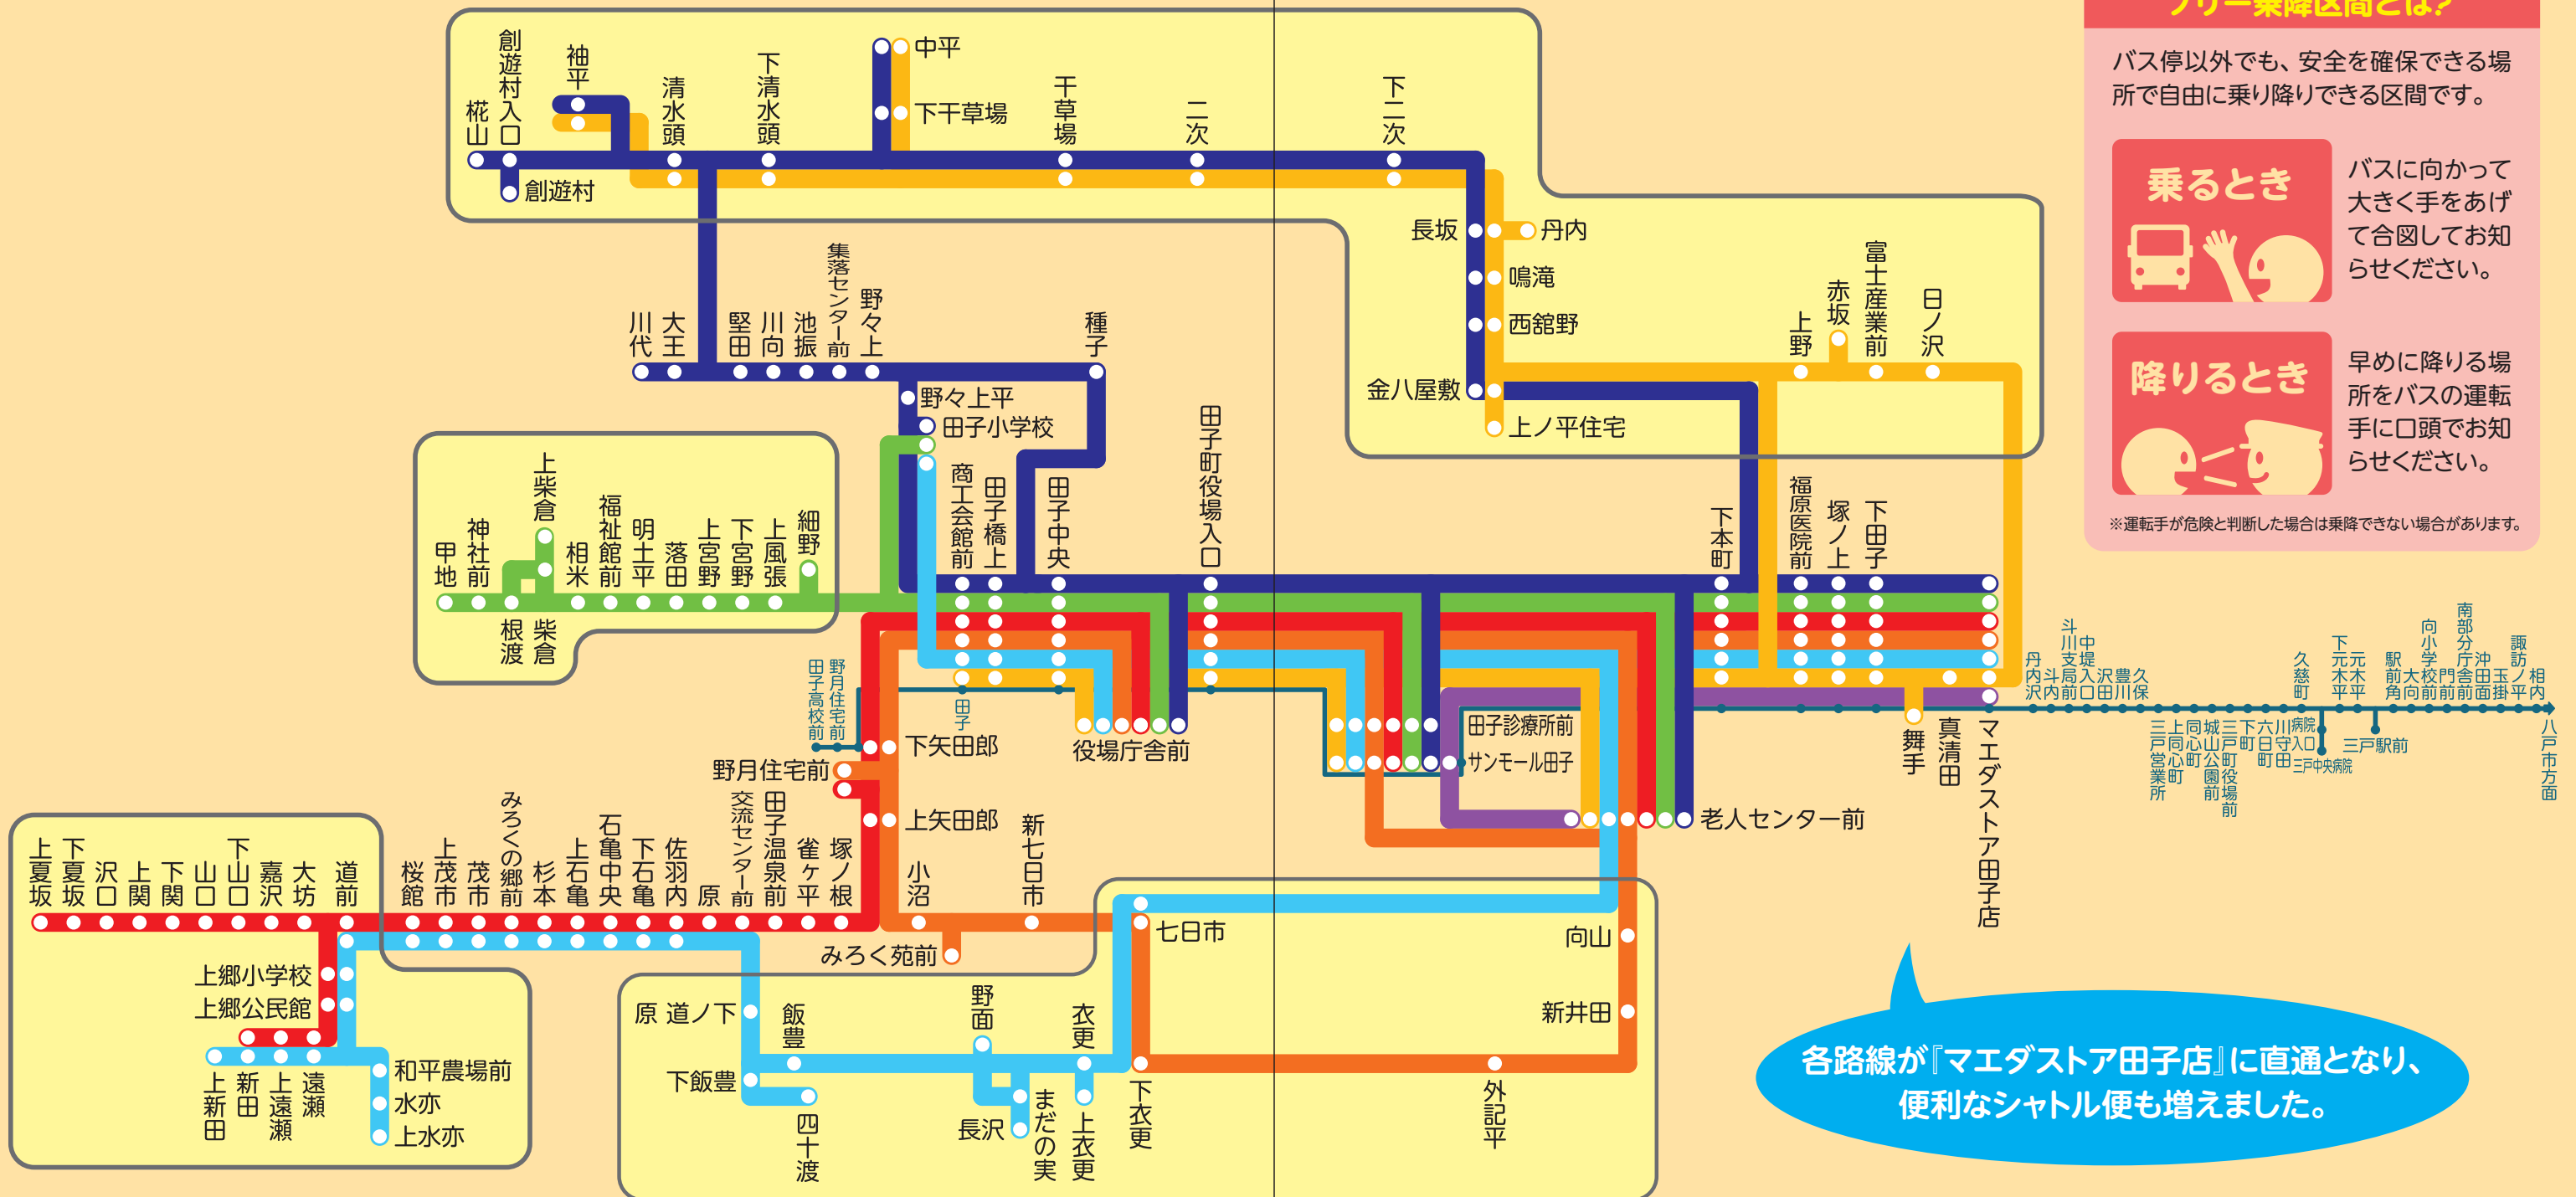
フリー乗降区間とは?

バス停以外でも、安全を確保できる場所で自由に乗り降りできる区間です。

乗るとき

バスに向かって大きく手をあげて合図してお知らせください。

降りるとき

早めに降りる場所をバスの運転手に口頭でお知らせください。

※運転手が危険と判断した場合は乗降できない場合があります。

椛山
創遊村入口
創遊村
袖平
清水頭
下清水頭
中平
下干草場
干草場
二次
下二次
長坂
丹内
鳴滝
西舘野
金八屋敷
上ノ平住宅
上野
赤坂
富士産業前
日ノ沢
川代
大王
堅田
川向
池振
集落センター前
野々上
種子
野々上平
田子小学校
商工会館前
田子橋上
田子中央
田子町役場入口
甲地
神社前
上柴倉
根渡
柴倉
相米
福祉館前
明土平
落田
上宮野
下宮野
上風張
細野
下本町
福原医院前
塚ノ上
下田子
田子高校前
野月住宅前
田子
下矢田郎
役場庁舎前
田子診療所前
サンモール田子
老人センター前
舞手
真清田
マエダストア田子店
丹内沢
斗内
川内
中支局前
堤入口
豊沢田
久保川
久慈町
下元木平
元木平
駅前角
向小学校前
大向
学校門前
南部分庁舎前
沖田面
諏訪ノ平
玉掛
相内
八戸市方面
三戸営業所
上同心町
同心町
城山公園前
三戸町役場前
下日町
六日町
川守田
病院入口
三戸中央病院
三戸駅前
野月住宅前
上矢田郎
小沼
新七日市
上夏坂
下夏坂
沢口
上関
下関
山口
下山口
嘉沢
大坊
道前
桜館
上茂市
茂市
みろくの郷前
杉本
上石亀
石亀中央
下石亀
佐羽内
原
交流センター前
田子温泉前
雀ケ平
塚ノ根
みろく苑前
七日市
向山
新井田
上郷小学校
上郷公民館
上新田
新田
上遠瀬
遠瀬
和平農場前
水亦
上水亦
原
道ノ下
飯豊
下飯豊
四十渡
野面
長沢
まだの実
衣更
上衣更
下衣更
外記平

各路線が『マエダストア田子店』に直通となり、便利なシャトル便も増えました。